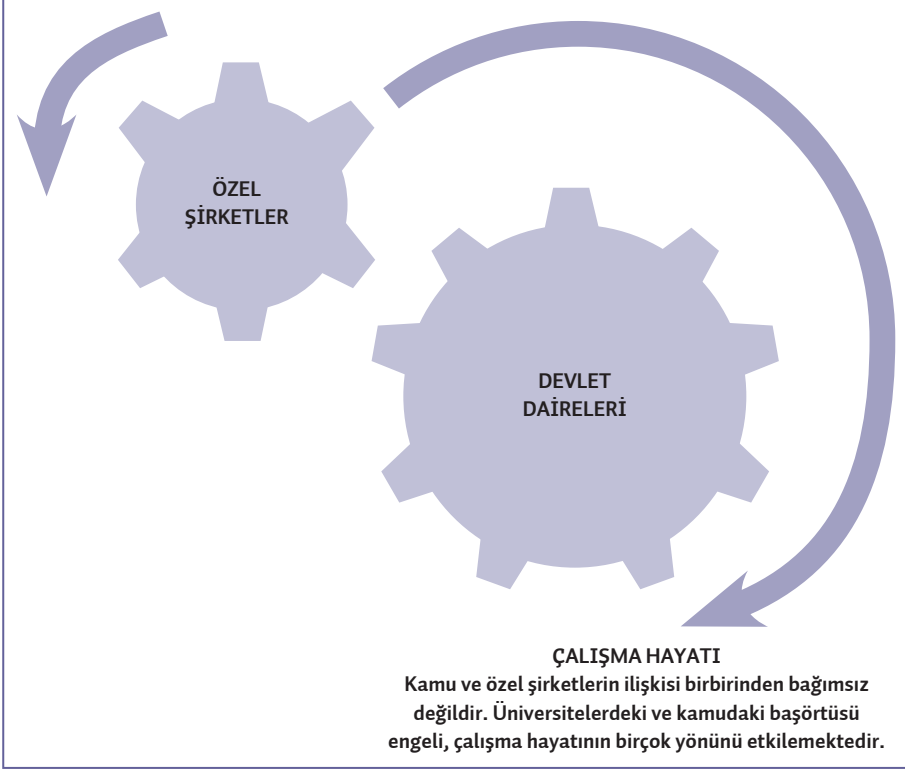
ÖZEL
ŞİRKETLER

DEVLET
DAİRELERİ

ÇALIŞMA HAYATI
Kamu ve özel şirketlerin ilişkisi birbirinden bağımsız değildir. Üniversitelerdeki ve kamudaki başörtüsü engeli, çalışma hayatının birçok yönünü etkilemektedir.